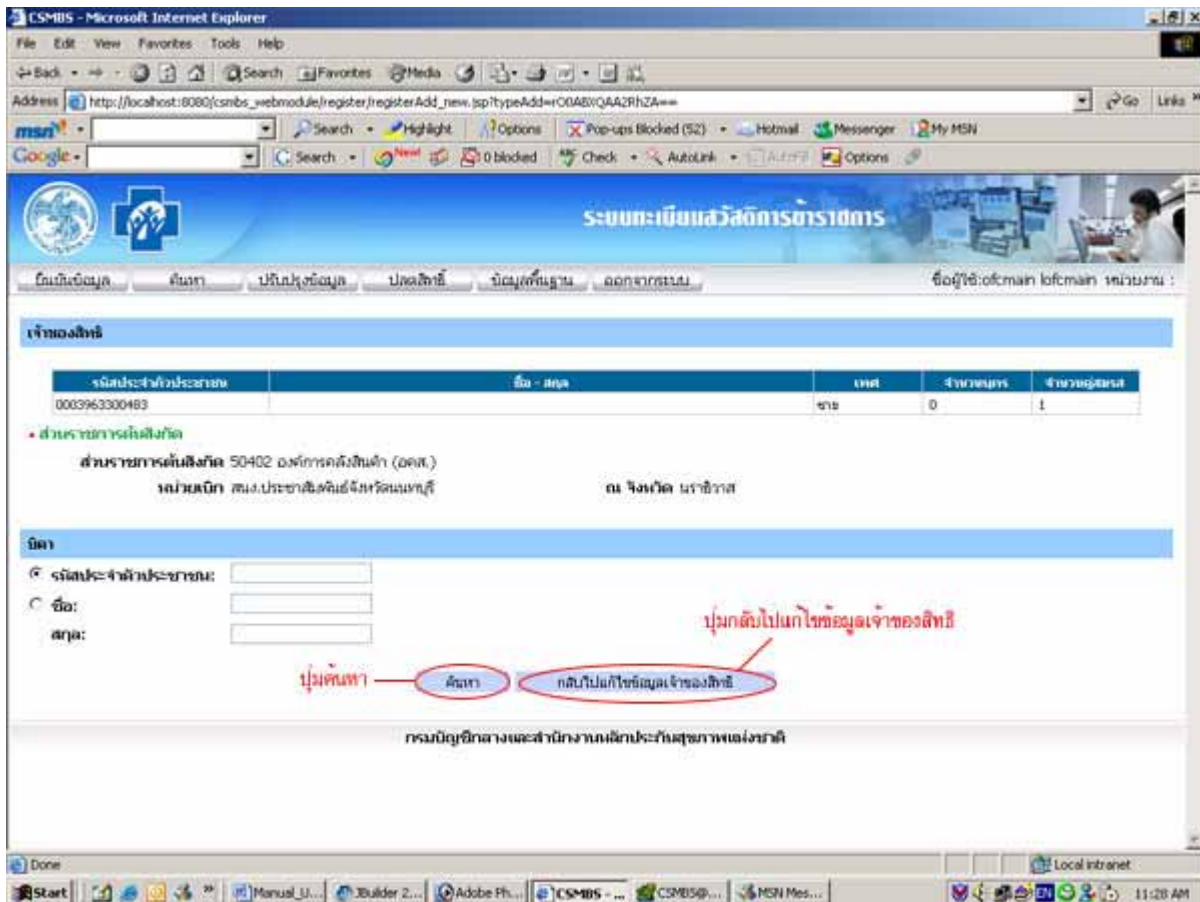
CSMBS - Microsoft Internet Explorer

File Edit View Favorites Tools Help

Back Search Favorites Media

Address http://localhost:8080/csmbs_webmodule/register/registerAdd_new.jsp?typeAdd=rO0ABXQAA2RhZA== Go Links

msn Search Highlight Options Pop-ups Blocked (52) Hotmail Messenger My MSN

Google Search 0 blocked Check AutoLink AutoFill Options

ระบบทะเบียนสวัสดิการข้าราชการ

บันทึกข้อมูล ค้นหา ปรับปรุงข้อมูล ปลดสิทธิ์ ข้อมูลพื้นฐาน ออกจากระบบ

ชื่อผู้ใช้:ofcmain lofcmain หน่วยงาน :

เจ้าของสิทธิ

| รหัสประจำตัวประชาชน | ชื่อ - สกุล | เพศ | จำนวนบุตร | จำนวนคู่สมรส |
|---|---|---|---|---|
| 0003963300483 | | ชาย | 0 | 1 |

• ส่วนราชการต้นสังกัด

ส่วนราชการต้นสังกัด 50402 องค์การคลังสินค้า (อคส.)

หน่วยเบิก สนง.ประชาสัมพันธ์จังหวัดนนทบุรี ณ จังหวัด นราธิวาส

บิดา

รหัสประจำตัวประชาชน:

ชื่อ:

สกุล:

ปุ่มกลับไปแก้ไขข้อมูลเจ้าของสิทธิ

ปุ่มค้นหา

ค้นหา

กลับไปแก้ไขข้อมูลเจ้าของสิทธิ

กรมบัญชีกลางและสำนักงานหลักประกันสุขภาพแห่งชาติ

Done

Local intranet

Start Manual_U... JBuilder 2... Adobe Ph... CSMBS - ... CSMBS@... MSN Mes... 11:28 AM